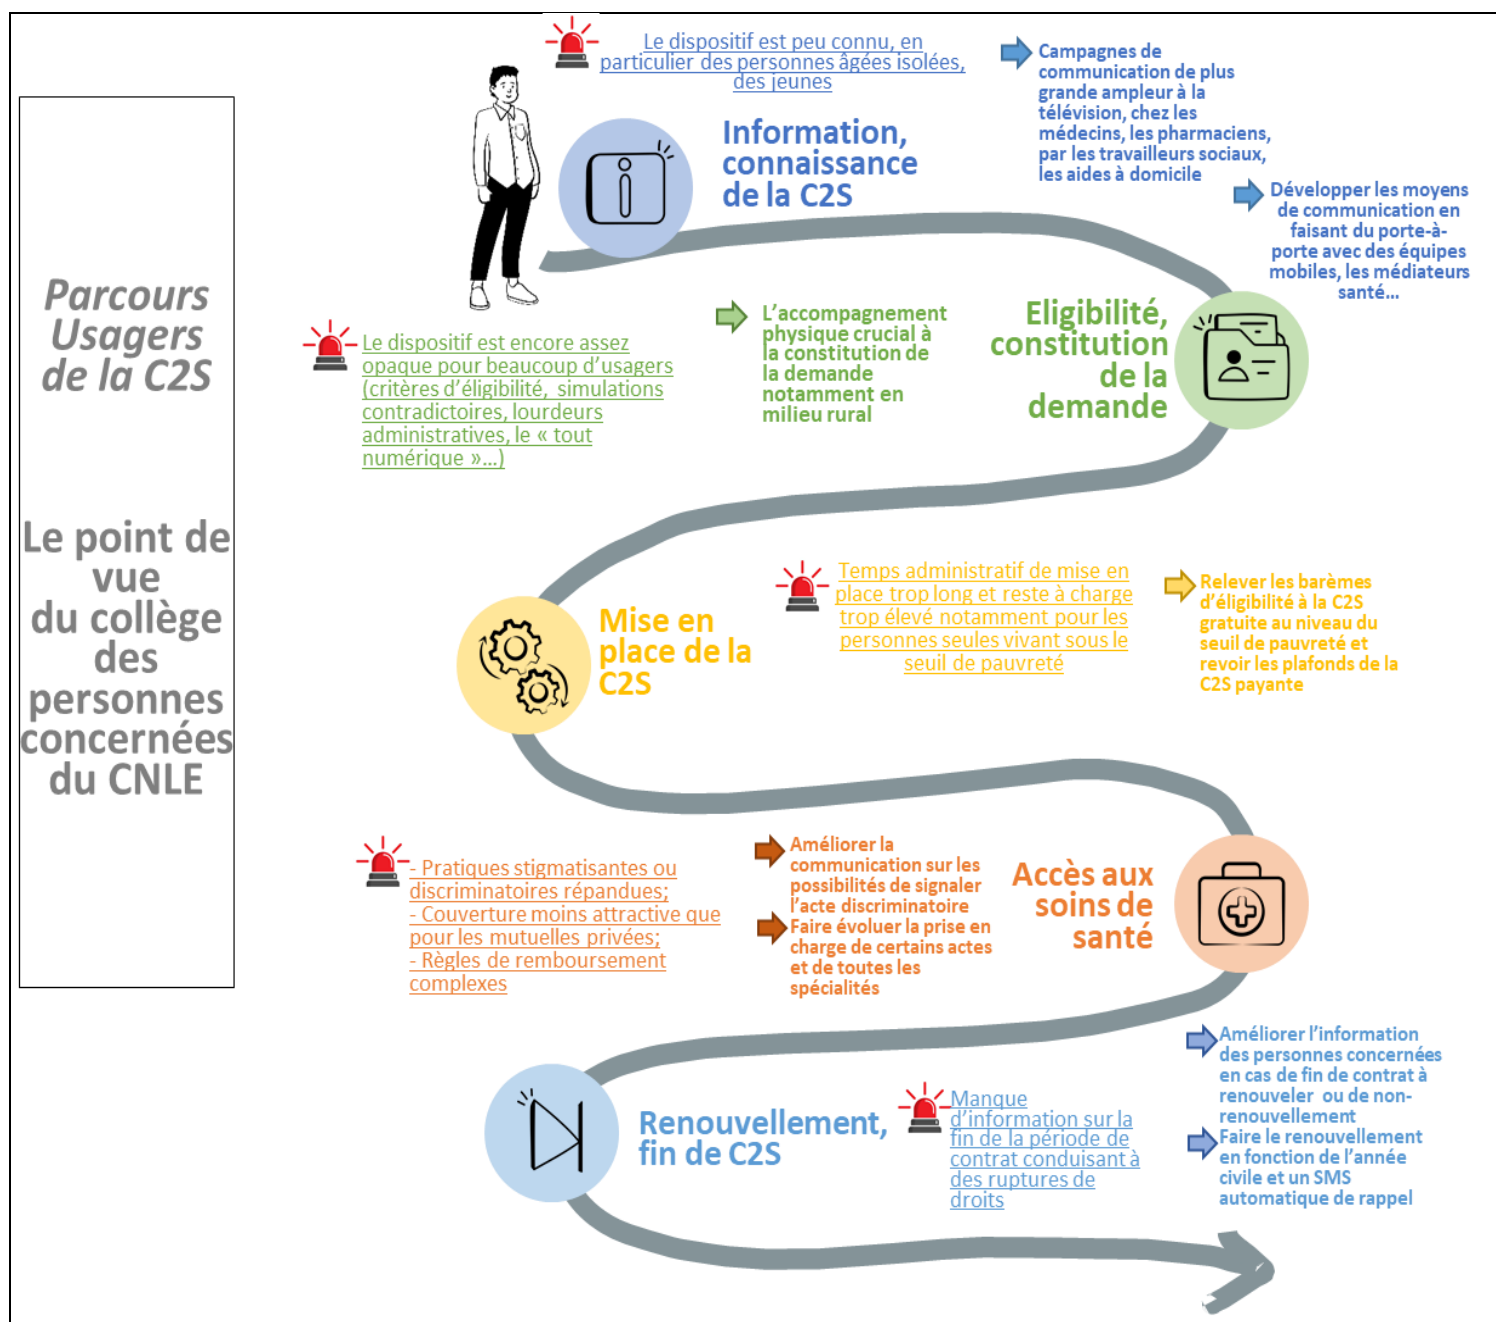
Parcours Usagers de la C2S

Le point de vue du collège des personnes concernées du CNLE

Le dispositif est peu connu, en particulier des personnes âgées isolées, des jeunes

Information, connaissance de la C2S

Campagnes de communication de plus grande ampleur à la télévision, chez les médecins, les pharmaciens, par les travailleurs sociaux, les aides à domicile

Développer les moyens de communication en faisant du porte-à-porte avec des équipes mobiles, les médiateurs santé…

Le dispositif est encore assez opaque pour beaucoup d'usagers (critères d'éligibilité, simulations contradictoires, lourdeurs administratives, le « tout numérique »…)

L'accompagnement physique crucial à la constitution de la demande notamment en milieu rural

Eligibilité, constitution de la demande

Temps administratif de mise en place trop long et reste à charge trop élevé notamment pour les personnes seules vivant sous le seuil de pauvreté

Mise en place de la C2S

Relever les barèmes d'éligibilité à la C2S gratuite au niveau du seuil de pauvreté et revoir les plafonds de la C2S payante

- Pratiques stigmatisantes ou discriminatoires répandues;
- Couverture moins attractive que pour les mutuelles privées;
- Règles de remboursement complexes

Améliorer la communication sur les possibilités de signaler l'acte discriminatoire

Faire évoluer la prise en charge de certains actes et de toutes les spécialités

Accès aux soins de santé

Améliorer l'information des personnes concernées en cas de fin de contrat à renouveler ou de non-renouvellement

Faire le renouvellement en fonction de l'année civile et un SMS automatique de rappel

Renouvellement, fin de C2S

Manque d'information sur la fin de la période de contrat conduisant à des ruptures de droits